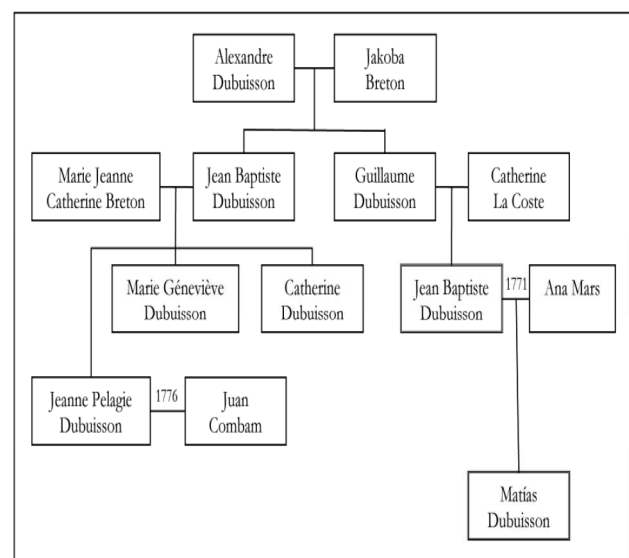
Alexandre Dubuisson

Jakoba Breton

Marie Jeanne Catherine Breton

Jean Baptiste Dubuisson

Guillaume Dubuisson

Catherine La Coste

Marie Géneviève Dubuisson

Catherine Dubuisson

Jean Baptiste Dubuisson

1771

Ana Mars

Jeanne Pelagie Dubuisson

1776

Juan Combam

Matías Dubuisson